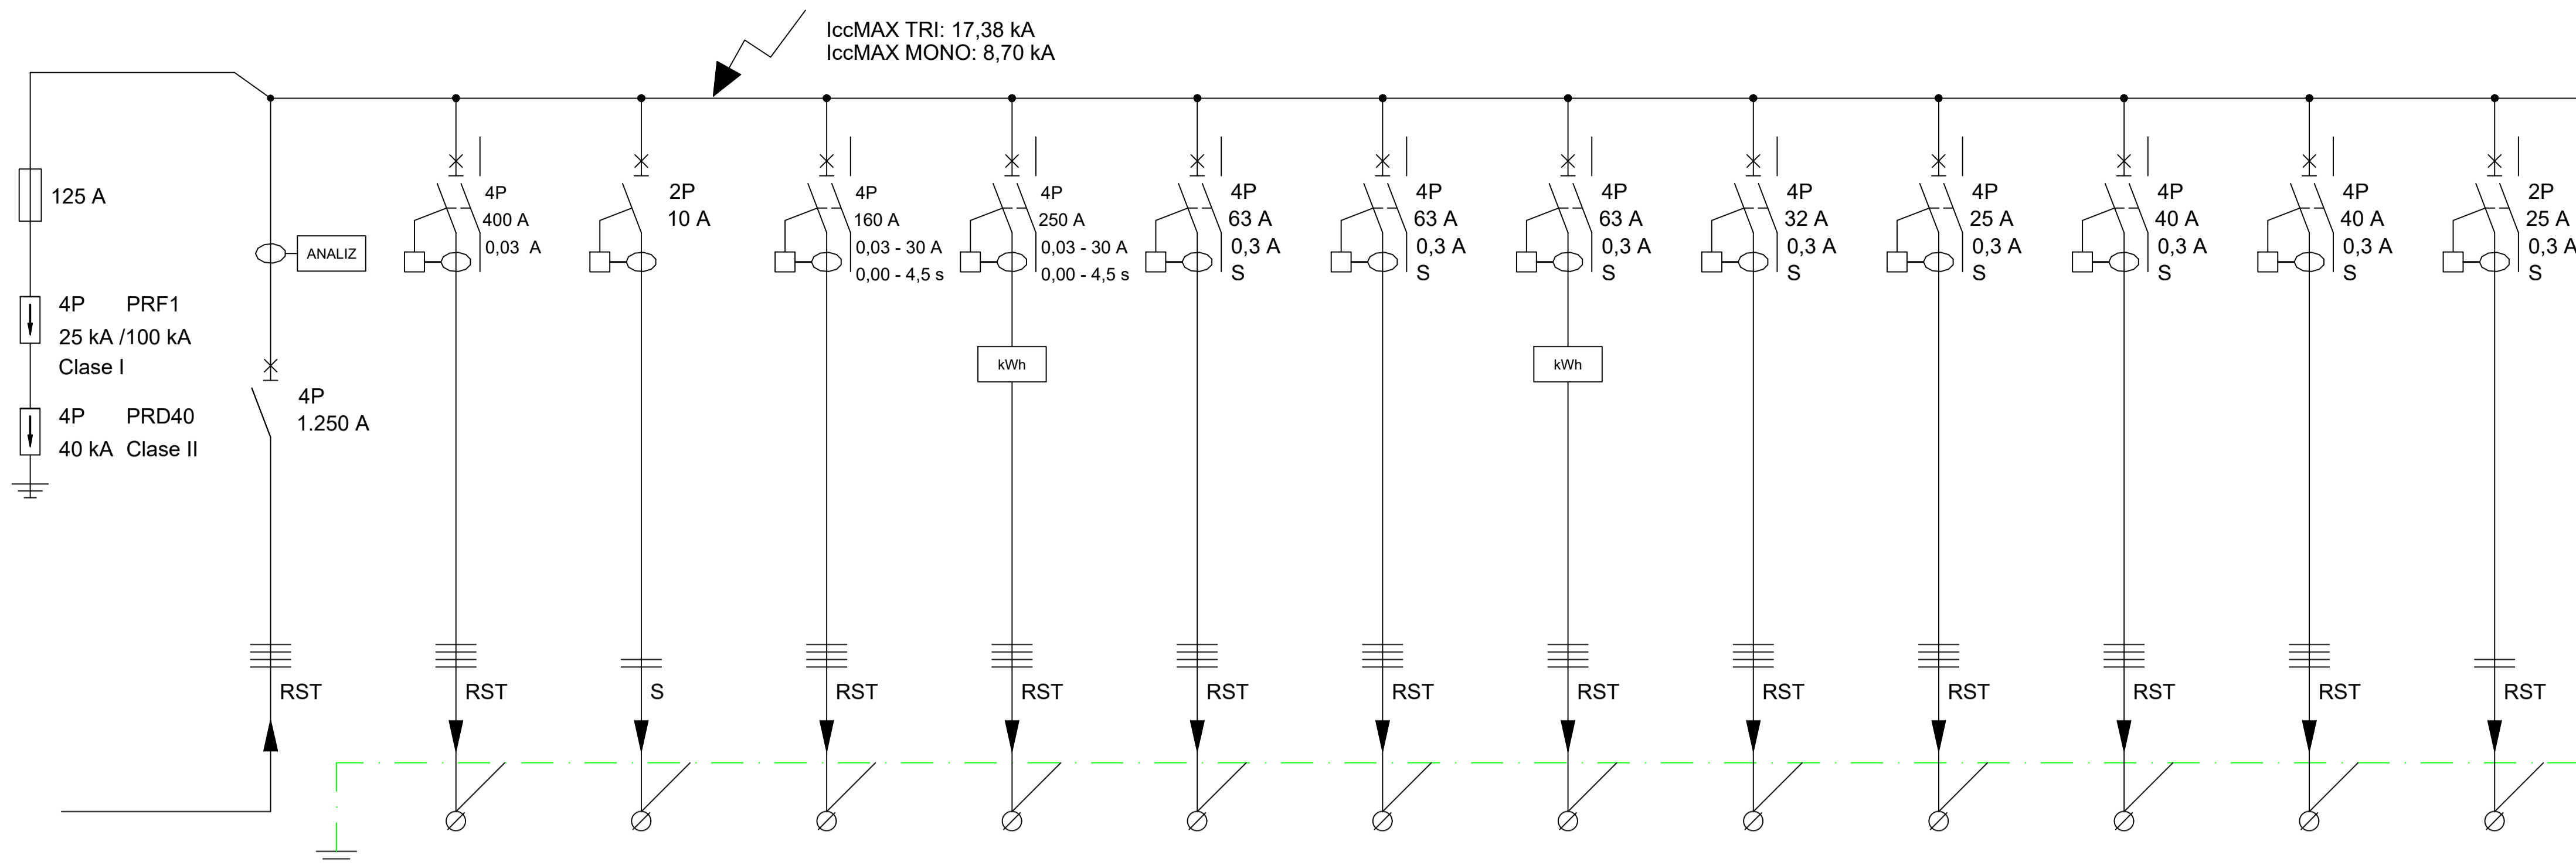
IccMAX TRI: 17,38 kA
IccMAX MONO: 8,70 kA

125 A

4P PRF1
25 kA /100 kA
Clase I

4P PRD40
40 kA Clase II

ANALIZ

4P
1.250 A

4P
400 A
0,03 A

2P
10 A

4P
160 A
0,03 - 30 A
0,00 - 4,5 s

4P
250 A
0,03 - 30 A
0,00 - 4,5 s

kWh

4P
63 A
0,3 A
S

4P
63 A
0,3 A
S

4P
63 A
0,3 A
S

kWh

4P
32 A
0,3 A
S

4P
25 A
0,3 A
S

4P
40 A
0,3 A
S

4P
40 A
0,3 A
S

2P
25 A
0,3 A
S

RST
RST
S
RST
RST
RST
RST
RST
RST
RST
RST
RST
RST